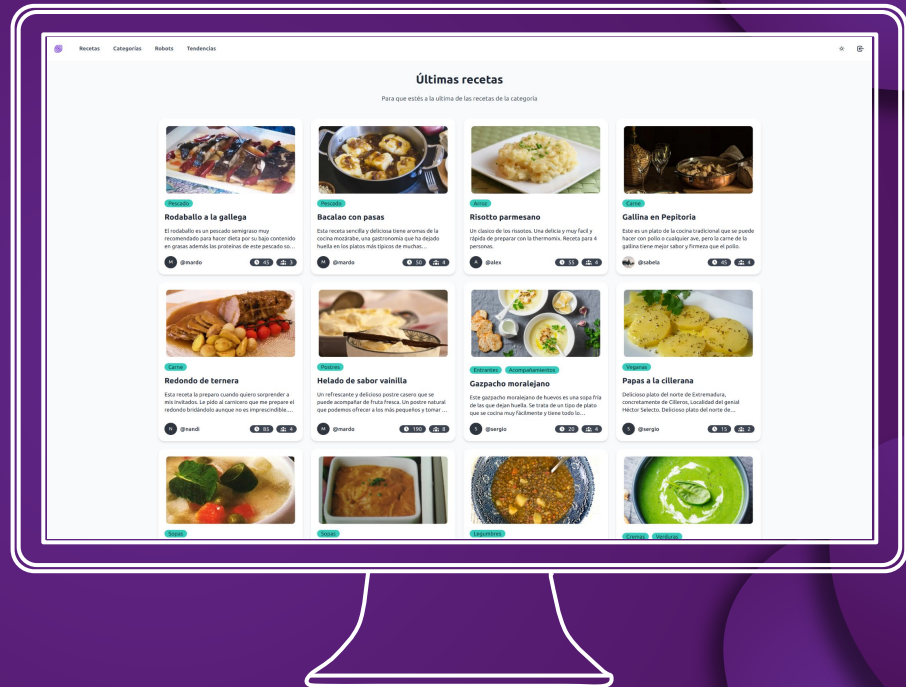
Recetas Categorías Robots Tendencias

Últimas recetas

Para que estés a la ultima de las recetas de la categoría

Pescado
Rodaballo a la gallega
El rodaballo es un pescado semigraso muy recomendado para hacer dieta por su bajo contenido en grasas además las proteínas de este pescado so...
M @mardo 45 3

Pescado
Bacalao con pasas
Esta receta sencilla y deliciosa tiene aromas de la cocina mozárabe, una gastronomía que ha dejado huella en los platos más típicos de muchas...
M @mardo 50 4

Arroz
Risotto parmesano
Un clasico de los risotos. Una delicia y muy facil y rápida de preparar con la thermomix. Receta para 4 personas.
A @alex 55 4

Carne
Gallina en Pepitoria
Este es un plato de la cocina tradicional que se puede hacer con pollo o cualquier ave, pero la carne de la gallina tiene mejor sabor y firmeza que el pollo.
@sabela 45 4

Carne
Redondo de ternera
Esta receta la preparo cuando quiero sorprender a mis invitados. Le pido al carnicero que me prepare el redondo bridándolo aunque no es imprescindible....
N @nandi 85 4

Postres
Helado de sabor vainilla
Un refrescante y delicioso postre casero que se puede acompañar de Fruta Fresca. Un postre natural que podemos ofrecer a los más pequeños y tomar ...
M @mardo 190 8

Entrantes Acompañamientos
Gazpacho moralejano
Este gazpacho moralejano de huevos es una sopa fría de las que dejan huella. Se trata de un tipo de plato que se cocina muy fácilmente y tiene todo lo...
S @sergio 20 4

Veganas
Papas a la cillerana
Delicioso plato del norte de Extremadura, concretamente de Cilleros, Localidad del genial Héctor Selecto. Delicioso plato del norte de...
S @sergio 15 2

Sopas

Sopas

Legumbres

Cremas Verduras